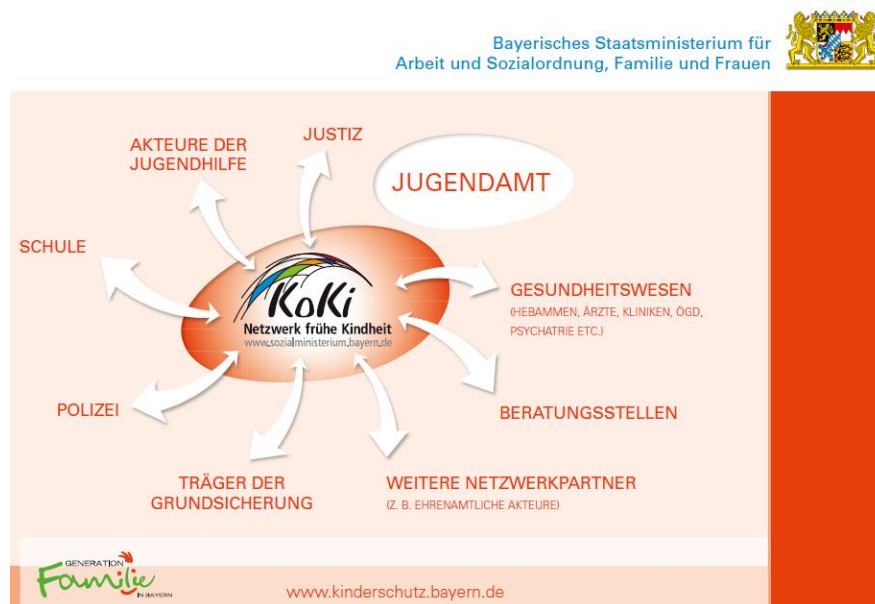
Bayerisches Staatsministerium für Arbeit und Sozialordnung, Familie und Frauen

AKTEURE DER JUGENDHILFE

JUSTIZ

JUGENDAMT

SCHULE

KoKi
Netzwerk frühe Kindheit
www.sozialministerium.bayern.de

GESUNDHEITSWESEN
(HEBAMMEN, ÄRZTE, KLINIKEN, ÖGD, PSYCHIATRIE ETC.)

POLIZEI

BERATUNGSSTELLEN

TRÄGER DER GRUNDSICHERUNG

WEITERE NETZWERKPARTNER
(Z. B. EHRENAMTLICHE AKTEURE)

GENERATION Familie IN BAYERN

www.kinderschutz.bayern.de